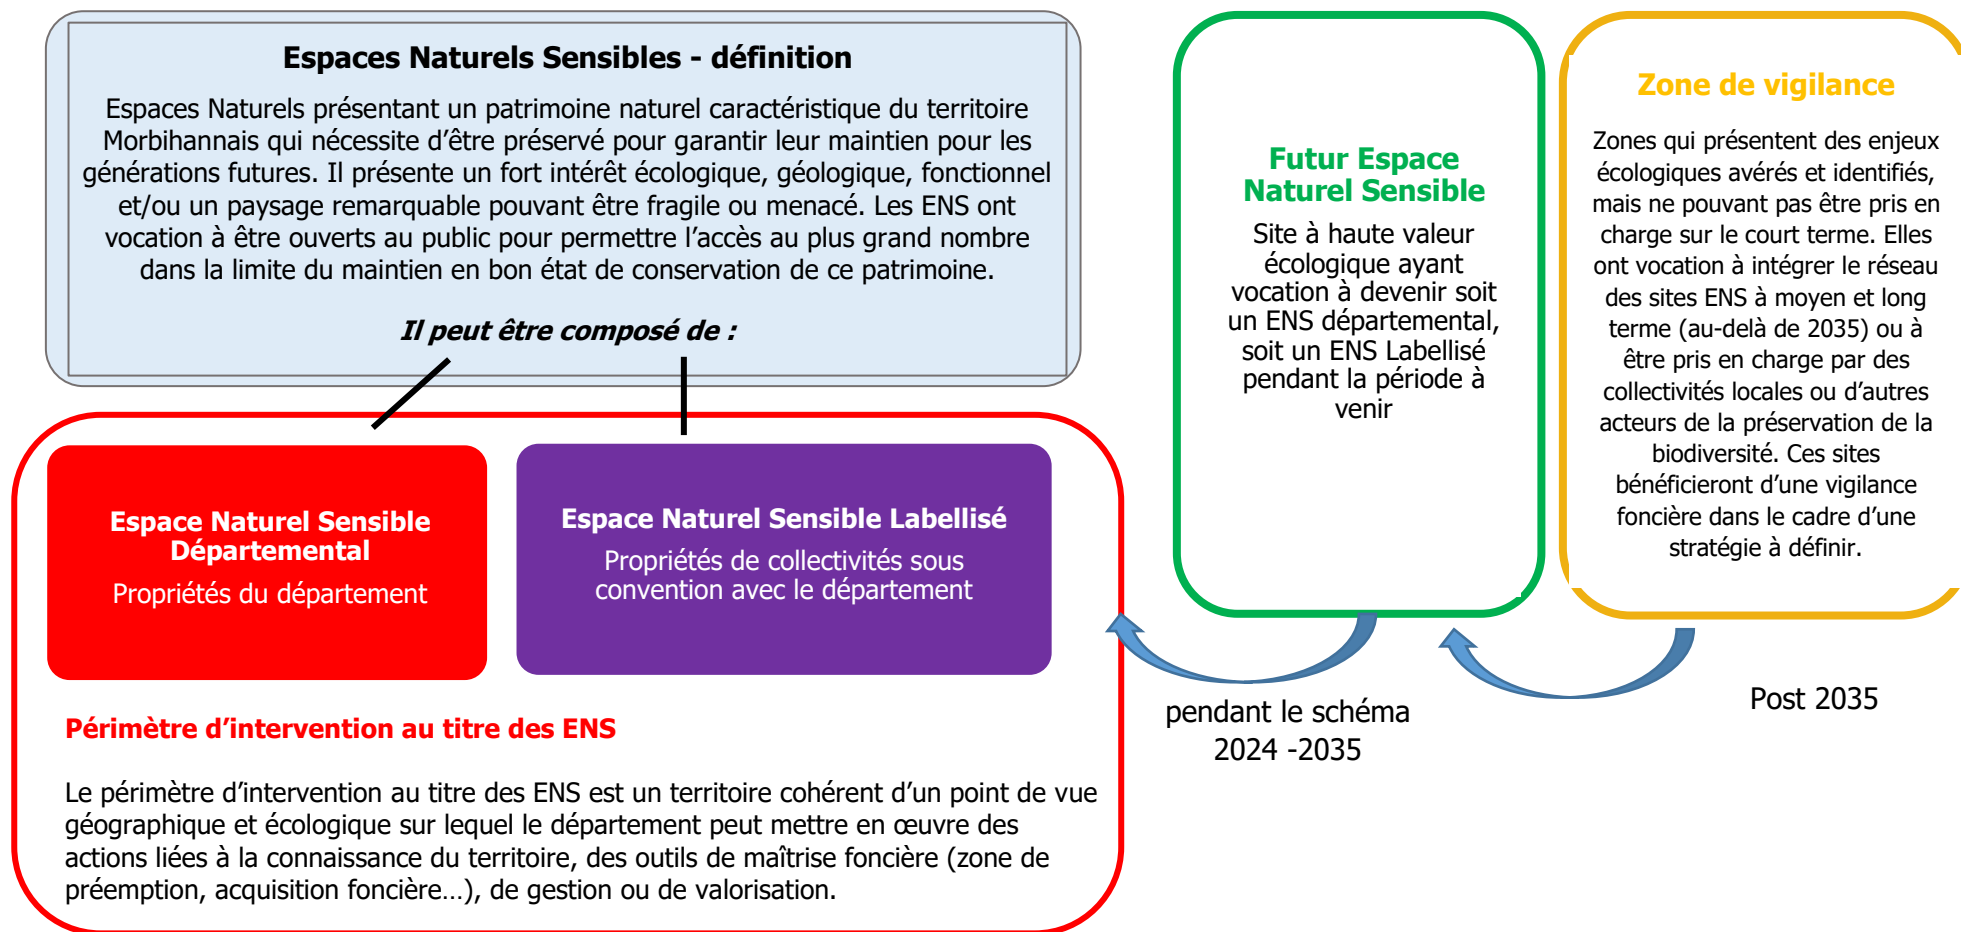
Espaces Naturels Sensibles - définition

Espaces Naturels présentant un patrimoine naturel caractéristique du territoire Morbihannais qui nécessite d'être préservé pour garantir leur maintien pour les générations futures. Il présente un fort intérêt écologique, géologique, fonctionnel et/ou un paysage remarquable pouvant être fragile ou menacé. Les ENS ont vocation à être ouverts au public pour permettre l'accès au plus grand nombre dans la limite du maintien en bon état de conservation de ce patrimoine.

Il peut être composé de :

Espace Naturel Sensible Départemental

Propriétés du département

Espace Naturel Sensible Labellisé

Propriétés de collectivités sous convention avec le département

Périmètre d'intervention au titre des ENS

Le périmètre d'intervention au titre des ENS est un territoire cohérent d'un point de vue géographique et écologique sur lequel le département peut mettre en œuvre des actions liées à la connaissance du territoire, des outils de maîtrise foncière (zone de préemption, acquisition foncière…), de gestion ou de valorisation.

Futur Espace Naturel Sensible

Site à haute valeur écologique ayant vocation à devenir soit un ENS départemental, soit un ENS Labellisé pendant la période à venir

Zone de vigilance

Zones qui présentent des enjeux écologiques avérés et identifiés, mais ne pouvant pas être pris en charge sur le court terme. Elles ont vocation à intégrer le réseau des sites ENS à moyen et long terme (au-delà de 2035) ou à être pris en charge par des collectivités locales ou d'autres acteurs de la préservation de la biodiversité. Ces sites bénéficieront d'une vigilance foncière dans le cadre d'une stratégie à définir.

pendant le schéma 2024 -2035

Post 2035